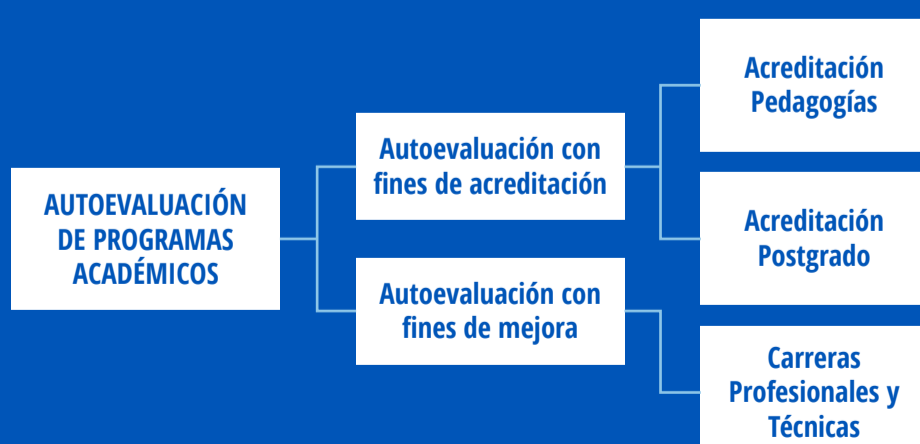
AUTOEVALUACIÓN DE PROGRAMAS ACADÉMICOS

Autoevaluación con fines de acreditación

Autoevaluación con fines de mejora

Acreditación Pedagogías

Acreditación Postgrado

Carreras Profesionales y Técnicas